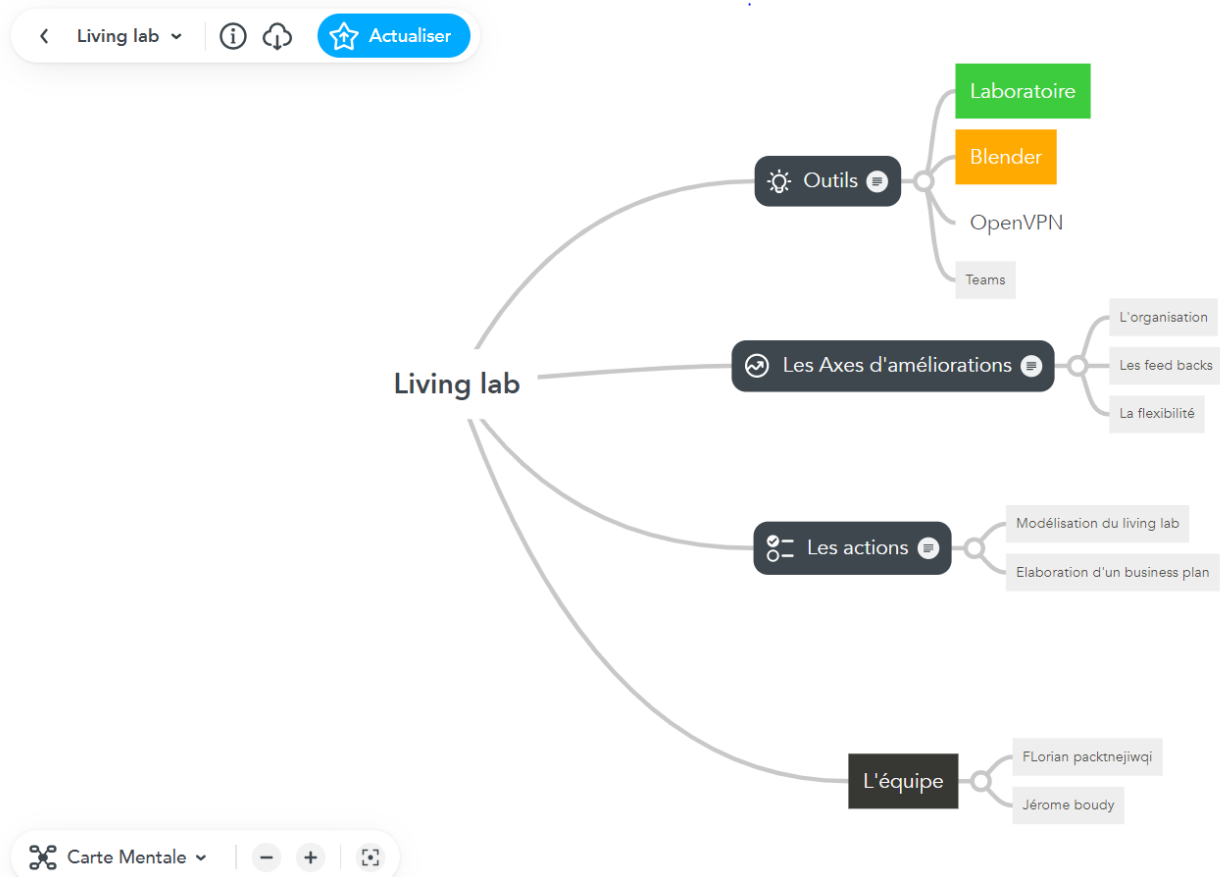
Living lab

Actualiser

Living lab

Outils

Laboratoire

Blender

OpenVPN

Teams

Les Axes d'améliorations

L'organisation

Les feed backs

La flexibilité

Les actions

Modélisation du living lab

Elaboration d'un business plan

L'équipe

FLorian packtnejiwqi

Jérome boudy

Carte Mentale